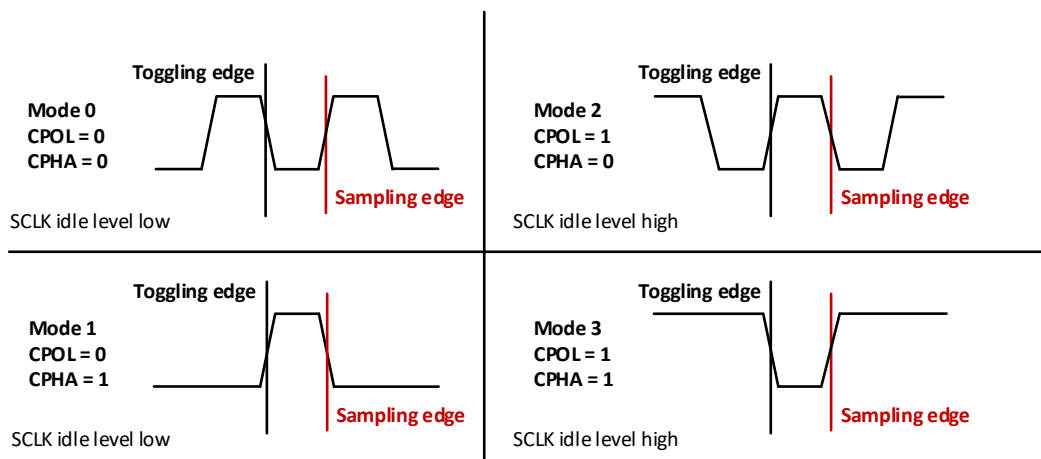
Toggling edge

Mode 0
CPOL = 0
CPHA = 0

Sampling edge

SCLK idle level low

Toggling edge

Mode 2
CPOL = 1
CPHA = 0

Sampling edge

SCLK idle level high

Toggling edge

Mode 1
CPOL = 0
CPHA = 1

Sampling edge

SCLK idle level low

Toggling edge

Mode 3
CPOL = 1
CPHA = 1

Sampling edge

SCLK idle level high